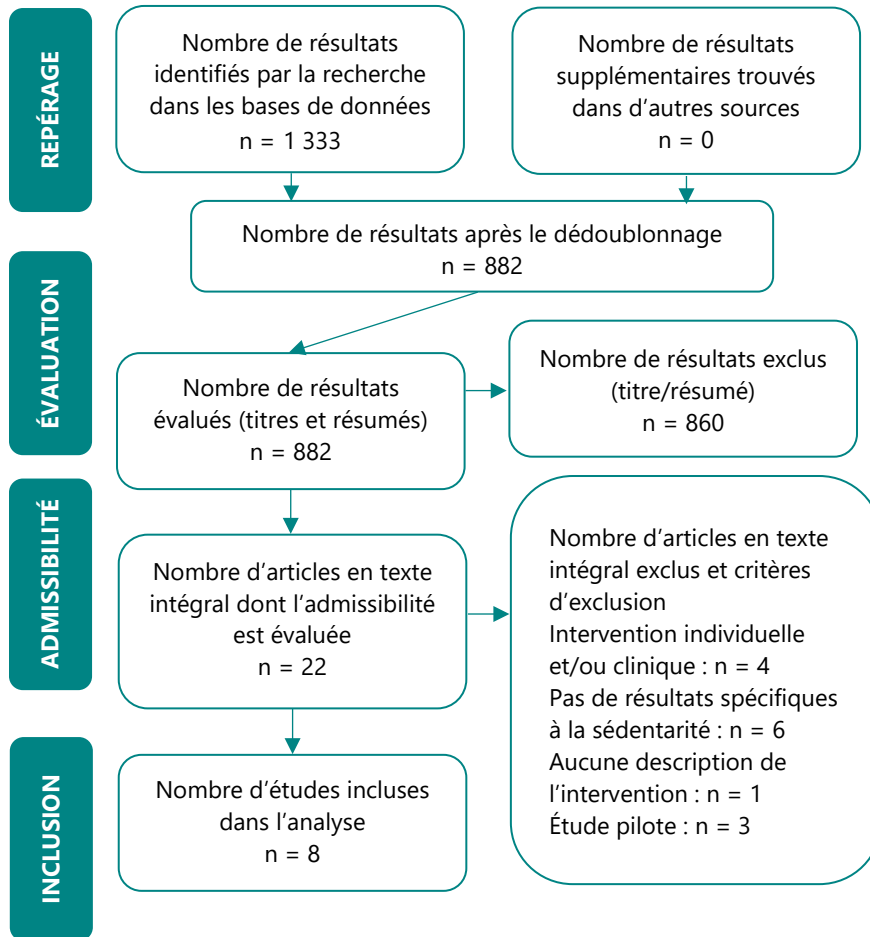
REPÉRAGE

Nombre de résultats identifiés par la recherche dans les bases de données
n = 1 333

Nombre de résultats supplémentaires trouvés dans d’autres sources
n = 0

Nombre de résultats après le dédoublonnage
n = 882

ÉVALUATION

Nombre de résultats évalués (titres et résumés)
n = 882

Nombre de résultats exclus (titre/résumé)
n = 860

ADMISSIBILITÉ

Nombre d’articles en texte intégral dont l’admissibilité est évaluée
n = 22

Nombre d’articles en texte intégral exclus et critères d’exclusion
Intervention individuelle et/ou clinique : n = 4
Pas de résultats spécifiques à la sédentarité : n = 6
Aucune description de l’intervention : n = 1
Étude pilote : n = 3

INCLUSION

Nombre d’études incluses dans l’analyse
n = 8